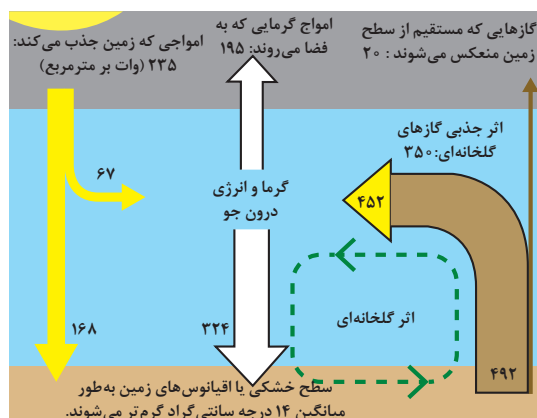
امواجی که زمین جذب می‌کند: ۲۳۵ (وات بر مترمربع)

امواج گرمایی که به فضا می‌روند: ۱۹۵

گازهایی که مستقیم از سطح زمین منعکس می‌شوند: ۲۰

اثر جذبی گازهای گلخانه‌ای: ۳۵۰

۶۷

گرما و انرژی درون جو

۴۵۲

اثر گلخانه‌ای

۱۶۸

۳۲۴

۴۹۲

سطح خشکی یا اقیانوس‌های زمین به‌طور میانگین ۱۴ درجه سانتی‌گراد گرم‌تر می‌شوند.